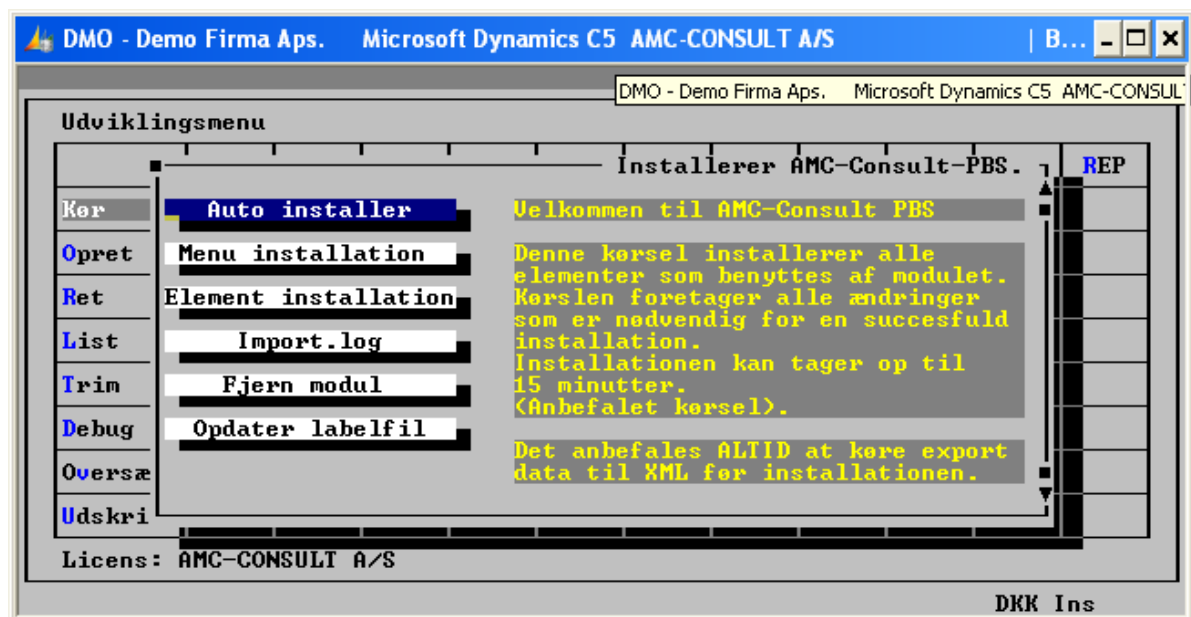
DMO - Demo Firma Aps. Microsoft Dynamics C5 AMC-CONSULT A/S | B...

DMO - Demo Firma Aps. Microsoft Dynamics C5 AMC-CONSUL

Udviklingsmenu

Installerer AMC-Consult-PBS.

REP

Kør
Opret
Ret
List
Trim
Debug
Oversæ
Udskri

Auto installer
Menu installation
Element installation
Import.log
Fjern modul
Opdater labelfil

Velkommen til AMC-Consult PBS

Denne kørsel installerer alle elementer som benyttes af modulet. Kørslen foretager alle ændringer som er nødvendig for en succesfuld installation. Installationen kan tager op til 15 minutter. (Anbefalet kørsel).

Det anbefales ALTID at køre export data til XML før installationen.

Licens: AMC-CONSULT A/S

DKK Ins